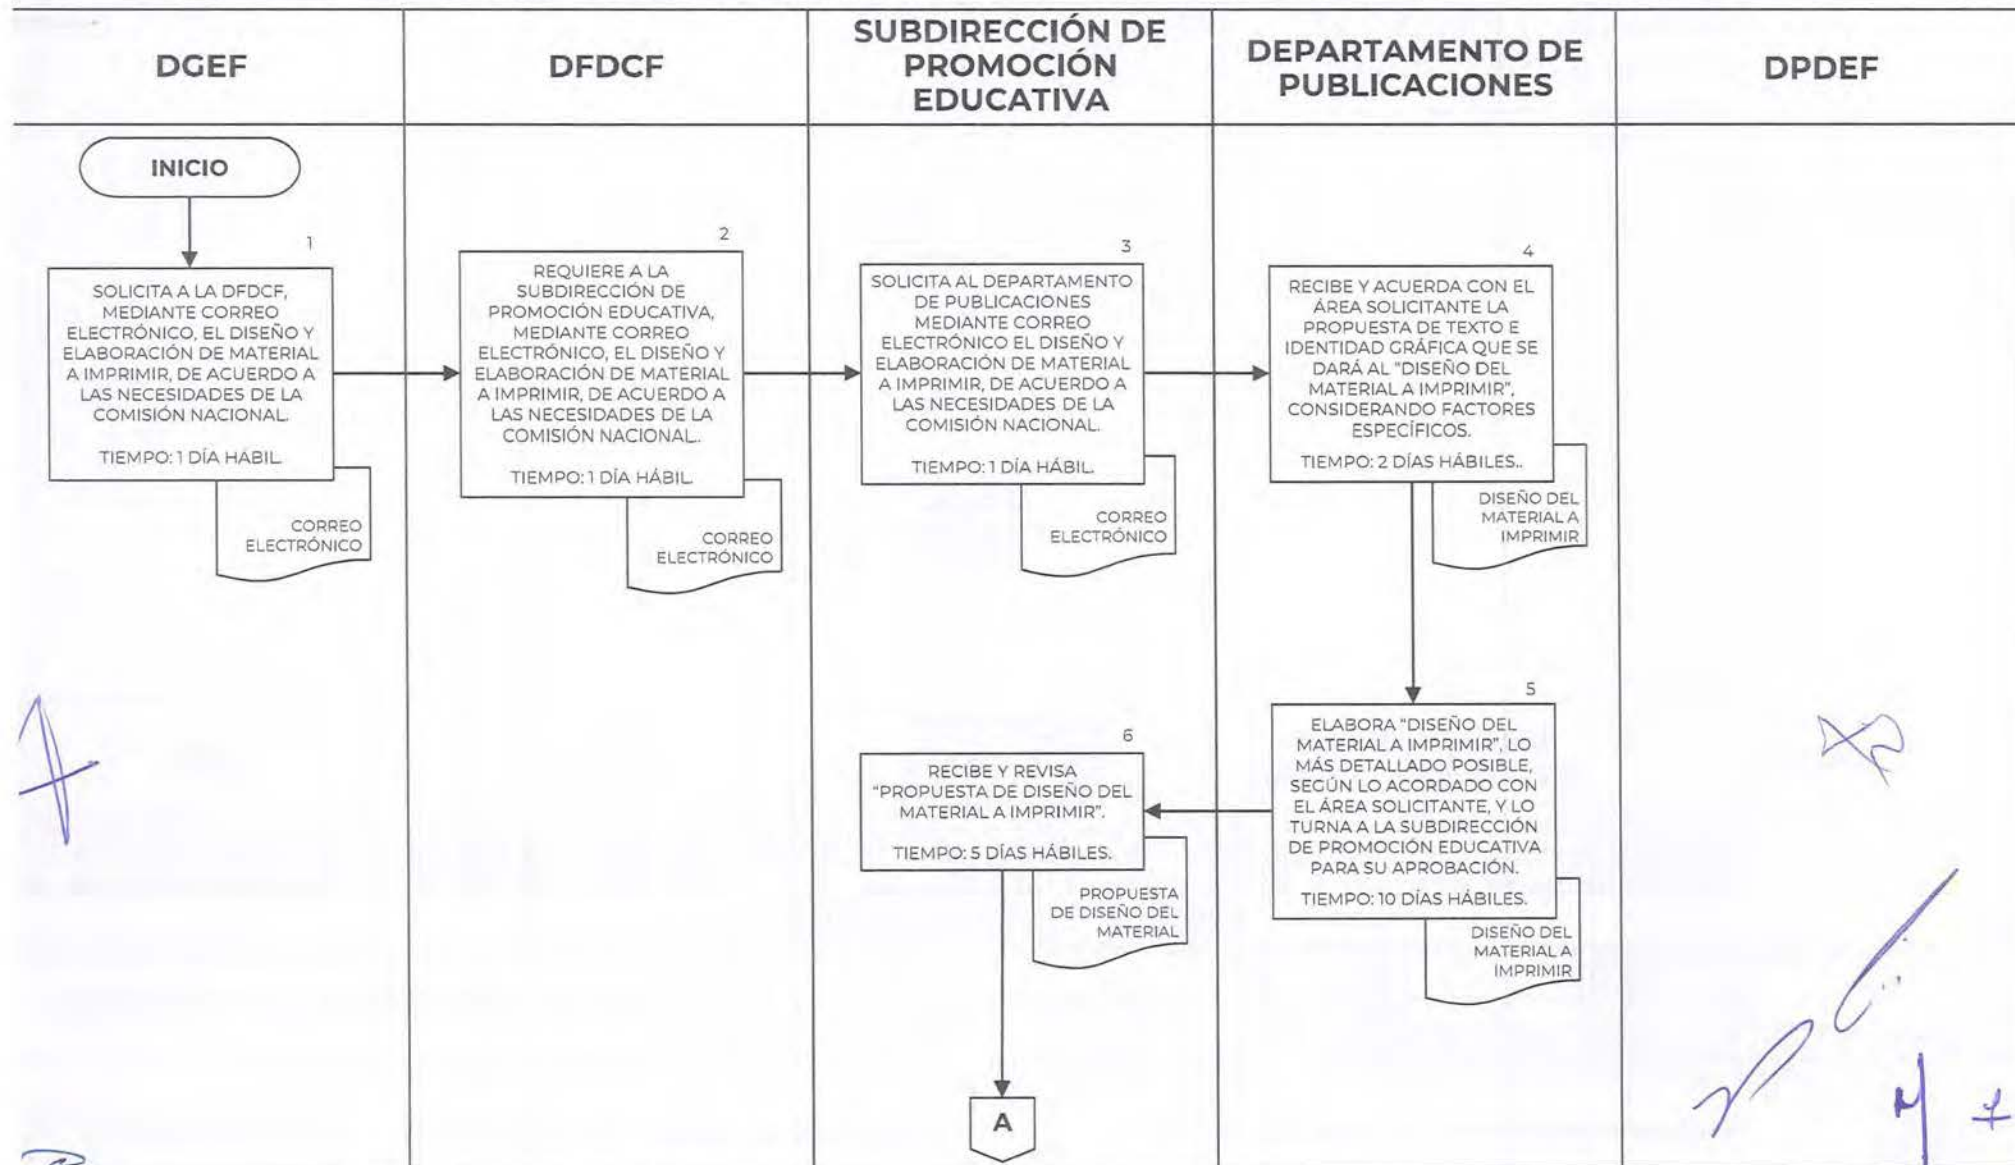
| DGEF | DFDCF | SUBDIRECCIÓN DE PROMOCIÓN EDUCATIVA | DEPARTAMENTO DE PUBLICACIONES | DPDEF |
|---|---|---|---|---|

INICIO

1
SOLICITA A LA DFDCF, MEDIANTE CORREO ELECTRÓNICO, EL DISEÑO Y ELABORACIÓN DE MATERIAL A IMPRIMIR, DE ACUERDO A LAS NECESIDADES DE LA COMISIÓN NACIONAL.

TIEMPO: 1 DÍA HÁBIL.

CORREO ELECTRÓNICO

2
REQUIERE A LA SUBDIRECCIÓN DE PROMOCIÓN EDUCATIVA, MEDIANTE CORREO ELECTRÓNICO, EL DISEÑO Y ELABORACIÓN DE MATERIAL A IMPRIMIR, DE ACUERDO A LAS NECESIDADES DE LA COMISIÓN NACIONAL.

TIEMPO: 1 DÍA HÁBIL.

CORREO ELECTRÓNICO

3
SOLICITA AL DEPARTAMENTO DE PUBLICACIONES MEDIANTE CORREO ELECTRÓNICO EL DISEÑO Y ELABORACIÓN DE MATERIAL A IMPRIMIR, DE ACUERDO A LAS NECESIDADES DE LA COMISIÓN NACIONAL.

TIEMPO: 1 DÍA HÁBIL.

CORREO ELECTRÓNICO

4
RECIBE Y ACUERDA CON EL ÁREA SOLICITANTE LA PROPUESTA DE TEXTO E IDENTIDAD GRÁFICA QUE SE DARÁ AL "DISEÑO DEL MATERIAL A IMPRIMIR", CONSIDERANDO FACTORES ESPECÍFICOS.

TIEMPO: 2 DÍAS HÁBILES..

DISEÑO DEL MATERIAL A IMPRIMIR

5
ELABORA "DISEÑO DEL MATERIAL A IMPRIMIR", LO MÁS DETALLADO POSIBLE, SEGÚN LO ACORDADO CON EL ÁREA SOLICITANTE, Y LO TURNA A LA SUBDIRECCIÓN DE PROMOCIÓN EDUCATIVA PARA SU APROBACIÓN.

TIEMPO: 10 DÍAS HÁBILES.

DISEÑO DEL MATERIAL A IMPRIMIR

6
RECIBE Y REVISA "PROPUESTA DE DISEÑO DEL MATERIAL A IMPRIMIR".

TIEMPO: 5 DÍAS HÁBILES.

PROPUESTA DE DISEÑO DEL MATERIAL

A